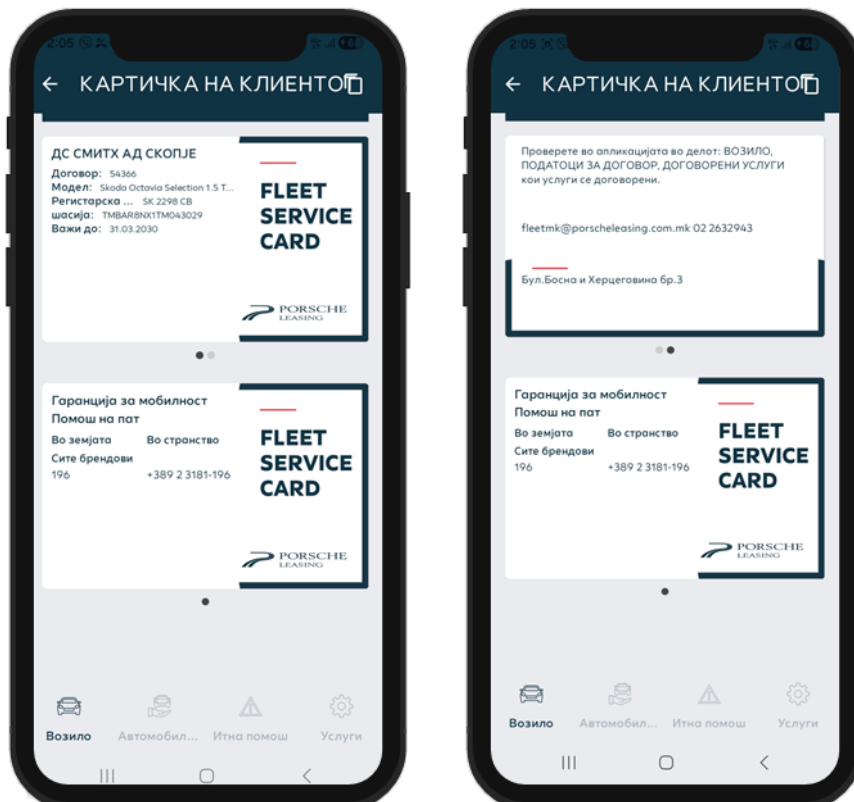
2:05

← КАРТИЧКА НА КЛИЕНТОТ

ДС СМИТХ АД СКОПЈЕ
Договор: 54366
Модел: Skoda Octavia Selection 1.5 T...
Регистарска ... SK 2298 CB
шасија: TMBAR8NX1TM043029
Важи до: 31.03.2030

FLEET SERVICE CARD

PORSCHE LEASING

Гаранција за мобилност
Помош на пат
Во земјата
Сите брендови
196
Во странство
+389 2 3181-196

FLEET SERVICE CARD

PORSCHE LEASING

Возило
Автомобил...
Итна помош
Услуги

2:05

← КАРТИЧКА НА КЛИЕНТОТ

Проверете во апликацијата во делот: ВОЗИЛО, ПОДАТОЦИ ЗА ДОГОВОР, ДОГОВОРЕНИ УСЛУГИ кои услуги се договорени.

fleetmk@porscheleasing.com.mk 02 2632943

Бул.Босна и Херцеговина бр.3

Гаранција за мобилност
Помош на пат
Во земјата
Сите брендови
196
Во странство
+389 2 3181-196

FLEET SERVICE CARD

PORSCHE LEASING

Возило
Автомобил...
Итна помош
Услуги